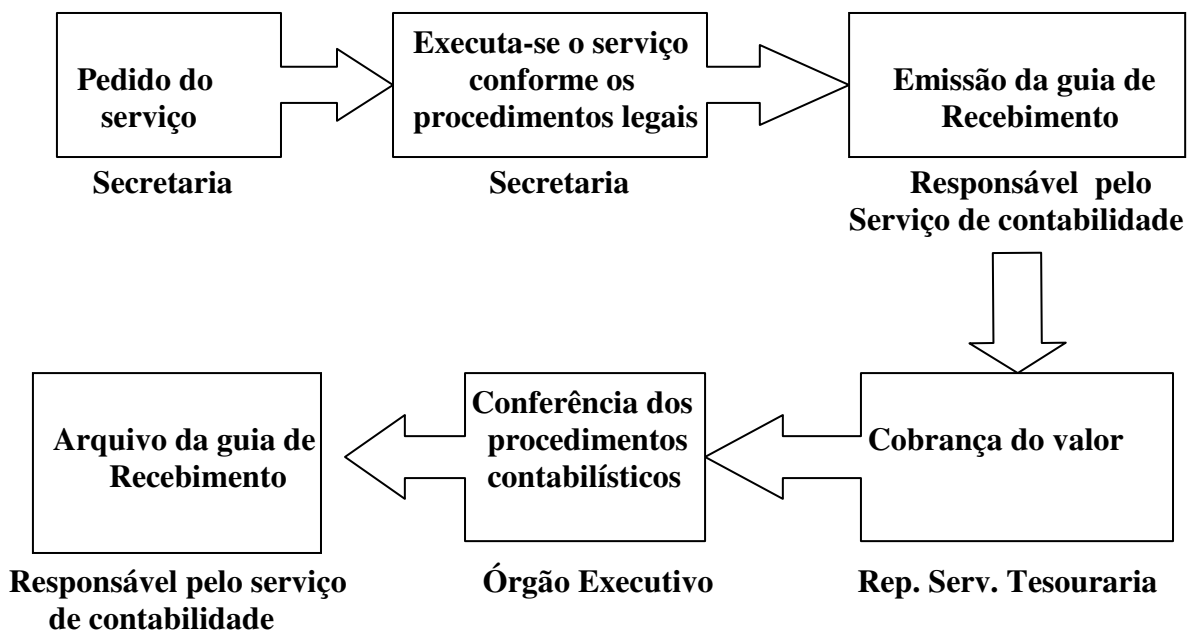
Pedido do serviço

Secretaria

Executa-se o serviço conforme os procedimentos legais

Secretaria

Emissão da guia de Recebimento

Responsável pelo Serviço de contabilidade

Cobrança do valor

Rep. Serv. Tesouraria

Conferência dos procedimentos contabilísticos

Órgão Executivo

Arquivo da guia de Recebimento

Responsável pelo serviço de contabilidade